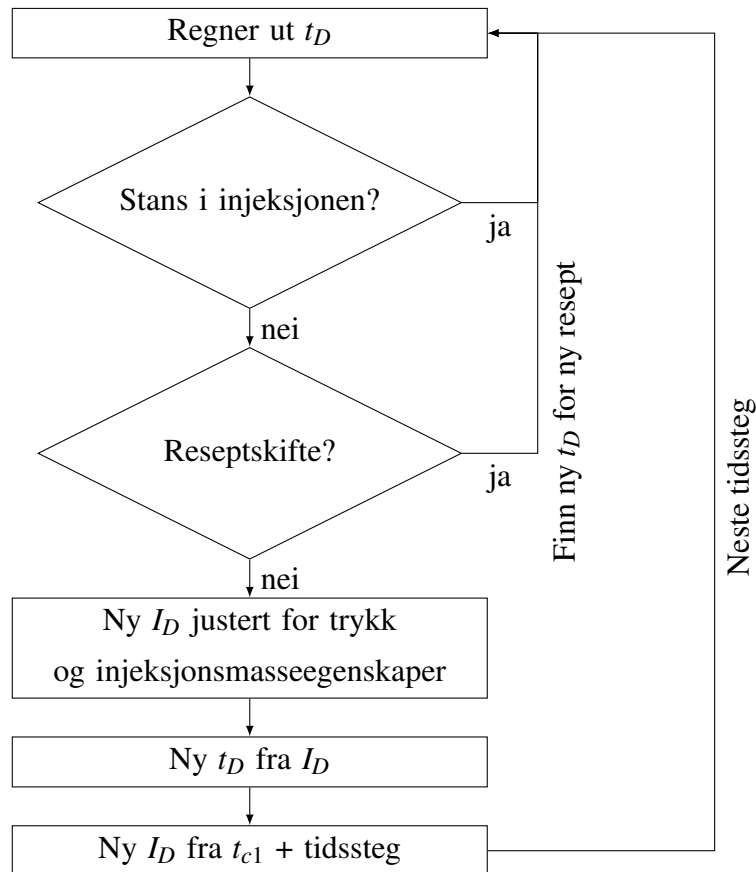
Regner ut $t_D$

Stans i injeksjonen?

ja

nei

Reseptskifte?

ja

nei

Finn ny $t_D$ for ny resept

Neste tidssteg

Ny $I_D$ justert for trykk og injeksjonsmasseegenskaper

Ny $t_D$ fra $I_D$

Ny $I_D$ fra $t_{c1}$ + tidssteg